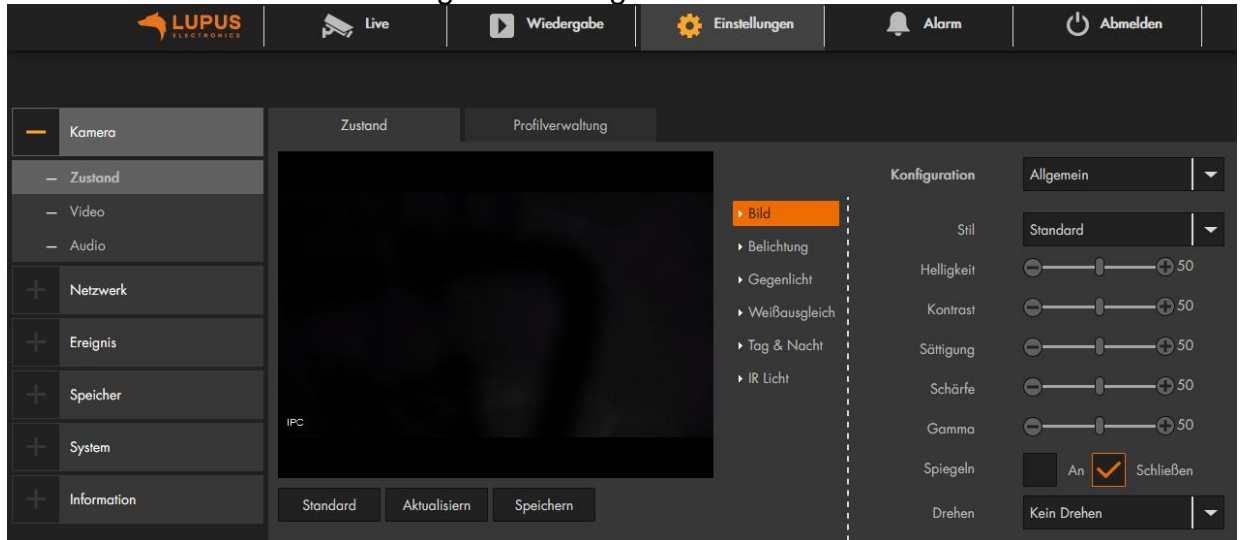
LUPUS
ELECTRONICS

Live

Wiedergabe

Einstellungen

Alarm

Abmelden

Kamera

– Zustand

– Video

– Audio

Netzwerk

Ereignis

Speicher

System

Information

Zustand

Profilverwaltung

IPC

Standard

Aktualisiern

Speichern

Bild

Belichtung

Gegenlicht

Weißausgleich

Tag & Nacht

IR Licht

Konfiguration

Allgemein

Stil

Standard

Helligkeit

50

Kontrast

50

Sättigung

50

Schärfe

50

Gamma

50

Spiegeln

An

Schließen

Drehen

Kein Drehen